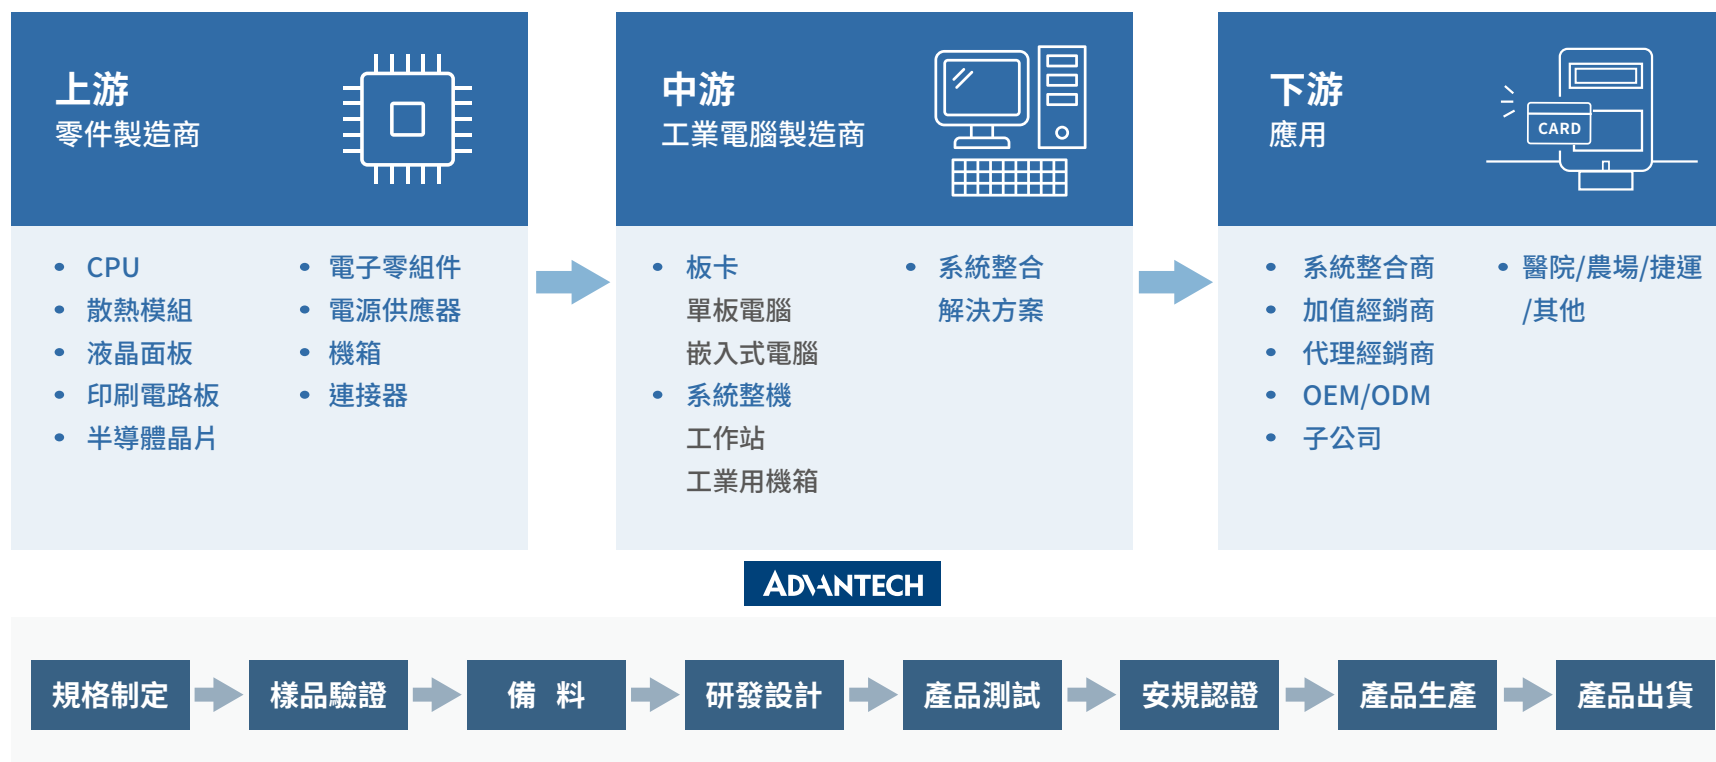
上游
零件製造商

• CPU
• 散熱模組
• 液晶面板
• 印刷電路板
• 半導體晶片

• 電子零組件
• 電源供應器
• 機箱
• 連接器

中游
工業電腦製造商

• 板卡
單板電腦
嵌入式電腦
• 系統整機
工作站
工業用機箱

• 系統整合
解決方案

下游
應用

CARD

• 系統整合商
• 加值經銷商
• 代理經銷商
• OEM/ODM
• 子公司

• 醫院/農場/捷運/其他

ADVANTECH

規格制定
樣品驗證
備 料
研發設計
產品測試
安規認證
產品生產
產品出貨